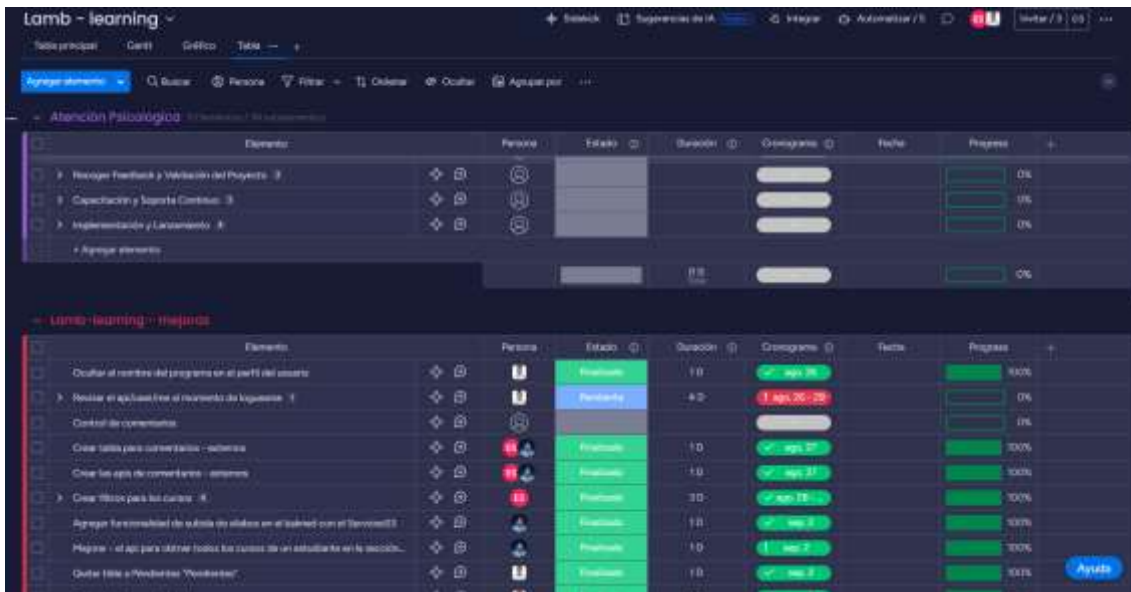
Lamb - learning

Tabla principal Gantt Gráfico Tabla +

Sidekick Sugerencias de IA Integrar Automatizar / 5 Invitar / 3

Agregar elemento Buscar Persona Filtrar Ordenar Ocultar Agrupar por ...

Atención Psicológica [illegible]

| Elemento | Persona | Estado | Duración | Cronograma | Fecha | Progreso |
|---|---|---|---|---|---|---|
| Recoger Feedback y Validación del Proyecto 3 | | | | | | 0% |
| Capacitación y Soporte Continuo 3 | | | | | | 0% |
| Implementación y Lanzamiento 4 | | | | | | 0% |
| + Agregar elemento | | | | | | |
| | | | 0 0 | | | 0% |

Lamb-learning - mejoras

| Elemento | Persona | Estado | Duración | Cronograma | Fecha | Progreso |
|---|---|---|---|---|---|---|
| Ocultar el nombre del programa en el perfil del usuario | | Finalizado | 1 0 | ago. 26 | | 100% |
| Revisar el apiUsuarios el momento de loguearse 1 | | Pendiente | 4 0 | ago. 26 - 29 | | 0% |
| Control de comentarios | | | | | | 0% |
| Crear tabla para comentarios - externos | | Finalizado | 1 0 | ago. 27 | | 100% |
| Crear las apis de comentarios - externos | | Finalizado | 1 0 | ago. 27 | | 100% |
| Crear filtros para los cursos 4 | | Finalizado | 3 0 | ago. 28 - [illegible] | | 100% |
| Agregar funcionalidad de subida de sílabos en el backend con el Service03 | | Finalizado | 1 0 | sep. 2 | | 100% |
| Mejorar - el api para obtener todos los cursos de un estudiante en la sección... | | Finalizado | 1 0 | sep. 2 | | 100% |
| Quitar tilde a Pendientes "Pendientes" | | Finalizado | 1 0 | sep. 2 | | 100% |

Ayuda